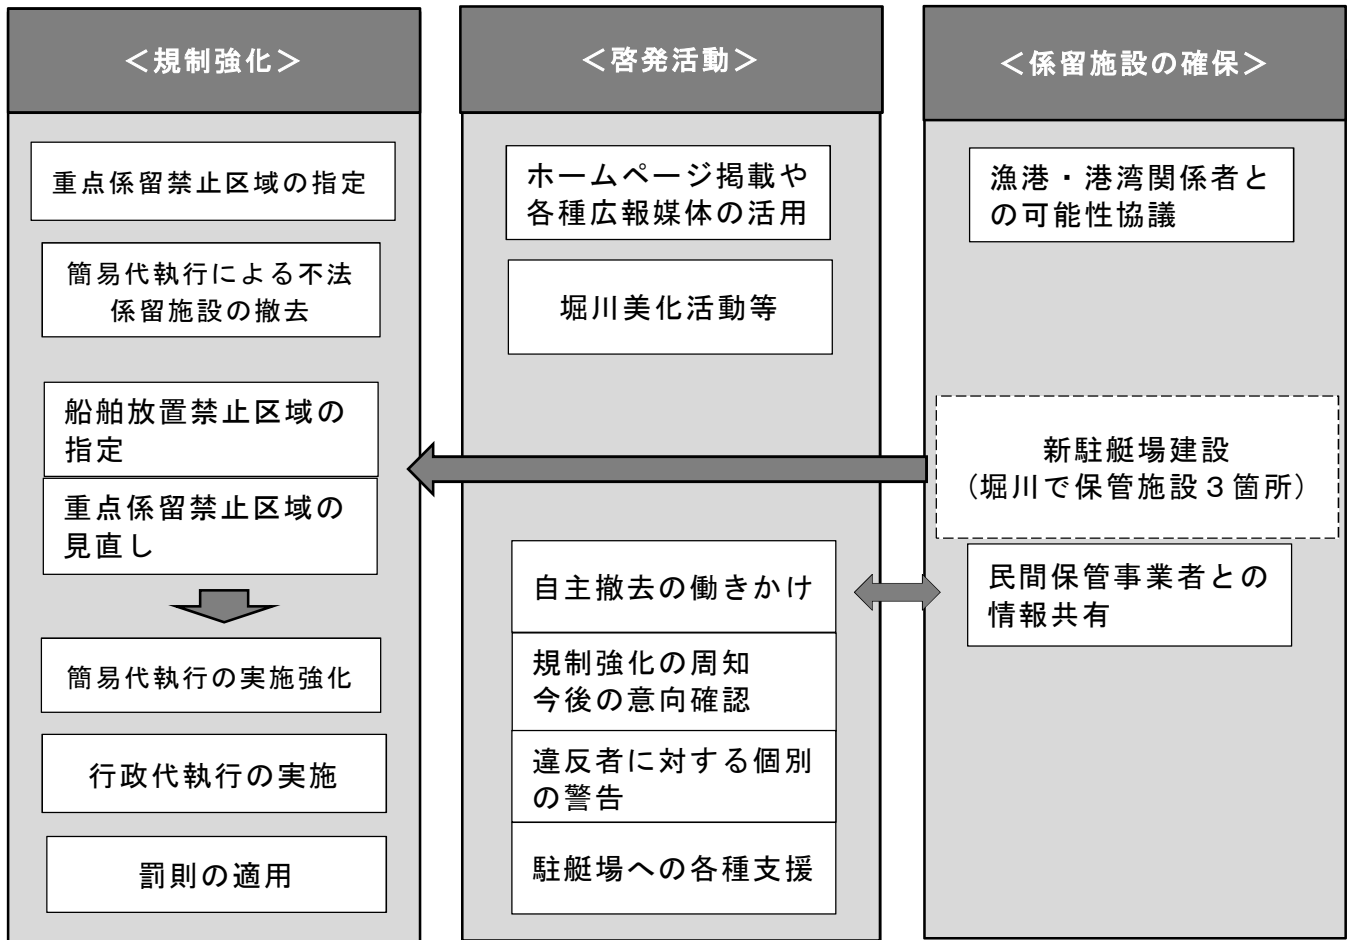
＜規制強化＞

重点係留禁止区域の指定

簡易代執行による不法係留施設の撤去

船舶放置禁止区域の指定

重点係留禁止区域の見直し

簡易代執行の実施強化

行政代執行の実施

罰則の適用

＜啓発活動＞

ホームページ掲載や各種広報媒体の活用

堀川美化活動等

自主撤去の働きかけ

規制強化の周知
今後の意向確認

違反者に対する個別の警告

駐艇場への各種支援

＜係留施設の確保＞

漁港・港湾関係者との可能性協議

新駐艇場建設
（堀川で保管施設３箇所）

民間保管事業者との情報共有